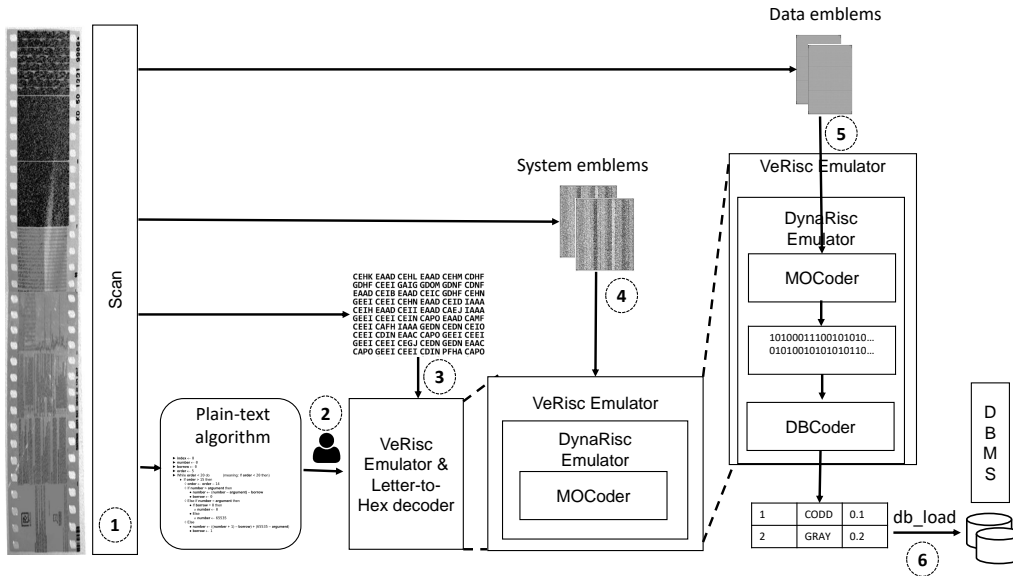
Data emblems

5

Scan

System emblems

4

CEHK EAAD CEHL EAAD CEHM CDHF
GDHF CEEI GAIG GDOM GDNF CDNF
EAAD CEIB EAAD CEIC GDHF CEHN
GEEI CEEI CEHN EAAD CEID IAAA
CEIH EAAD CEII EAAD CAEJ IAAA
GEEI CEEI CEIN CAPO EAAD CAMF
GEEI CAFH IAAA GEDN CEDN CEIO
CEEI CDIN EAAC CAPO GEEI CEEI
GEEI CEEI CEGJ CEDN GEDN EAAC
CAPO GEEI CEEI CDIN PFHA CAPO

3

2

Plain-text algorithm

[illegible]

VeRisc Emulator & Letter-to-Hex decoder

VeRisc Emulator

DynaRisc Emulator

MOCoder

VeRisc Emulator

DynaRisc Emulator

MOCoder

10100011100101010...
01010010101010110...

DBCoder

D
B
M
S

| 1 | CODD | 0.1 |
|---|---|---|
| 2 | GRAY | 0.2 |

db_load

6

1